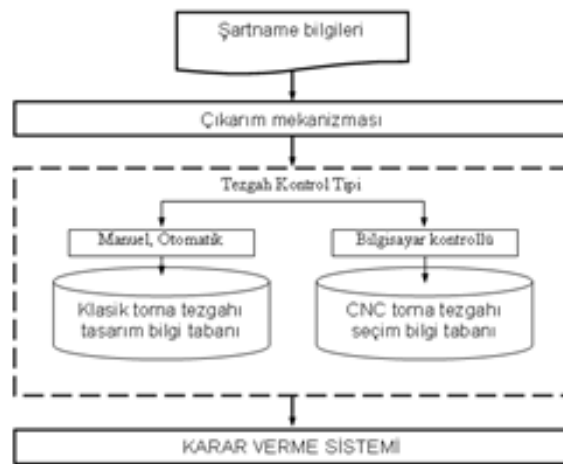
Şartname bilgileri

Çıkarım mekanizması

Tezgah Kontrol Tipi

Manuel, Otomatik

Bilgisayar kontrollü

Klasik torna tezgahı tasarım bilgi tabanı

CNC torna tezgahı seçim bilgi tabanı

KARAR VERME SİSTEMİ